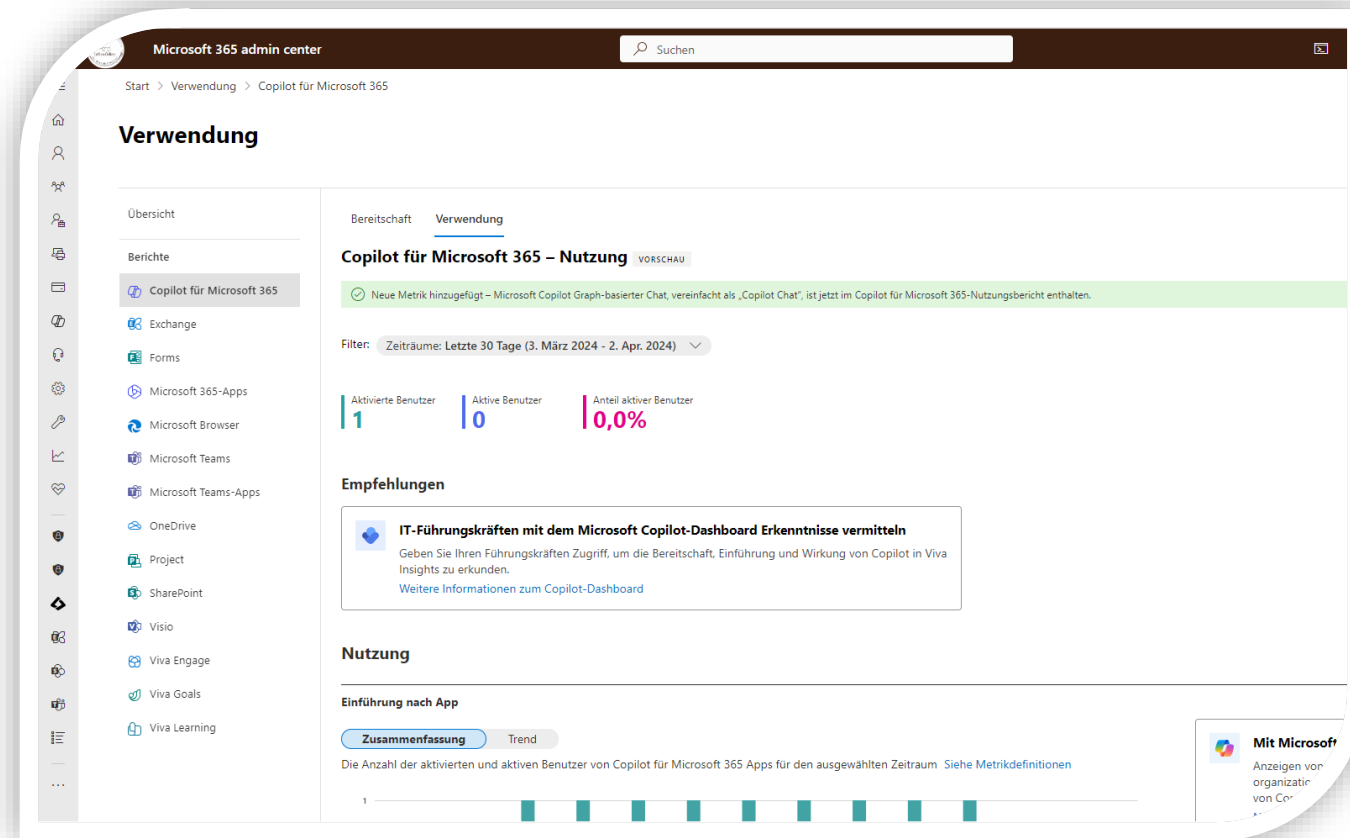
Microsoft 365 admin center

Suchen

Start > Verwendung > Copilot für Microsoft 365

Verwendung

Übersicht

Berichte

Copilot für Microsoft 365

Exchange

Forms

Microsoft 365-Apps

Microsoft Browser

Microsoft Teams

Microsoft Teams-Apps

OneDrive

Project

SharePoint

Visio

Viva Engage

Viva Goals

Viva Learning

Bereitschaft Verwendung

Copilot für Microsoft 365 – Nutzung VORSCHAU

Neue Metrik hinzugefügt – Microsoft Copilot Graph-basierter Chat, vereinfacht als „Copilot Chat", ist jetzt im Copilot für Microsoft 365-Nutzungsbericht enthalten.

Filter: Zeiträume: Letzte 30 Tage (3. März 2024 - 2. Apr. 2024)

Aktivierte Benutzer
1

Aktive Benutzer
0

Anteil aktiver Benutzer
0,0%

Empfehlungen

IT-Führungskräften mit dem Microsoft Copilot-Dashboard Erkenntnisse vermitteln

Geben Sie Ihren Führungskräften Zugriff, um die Bereitschaft, Einführung und Wirkung von Copilot in Viva Insights zu erkunden.

Weitere Informationen zum Copilot-Dashboard

Nutzung

Einführung nach App

Zusammenfassung Trend

Die Anzahl der aktivierten und aktiven Benutzer von Copilot für Microsoft 365 Apps für den ausgewählten Zeitraum Siehe Metrikdefinitionen

1

Mit Microsoft

Anzeigen von organizatio von Co

...